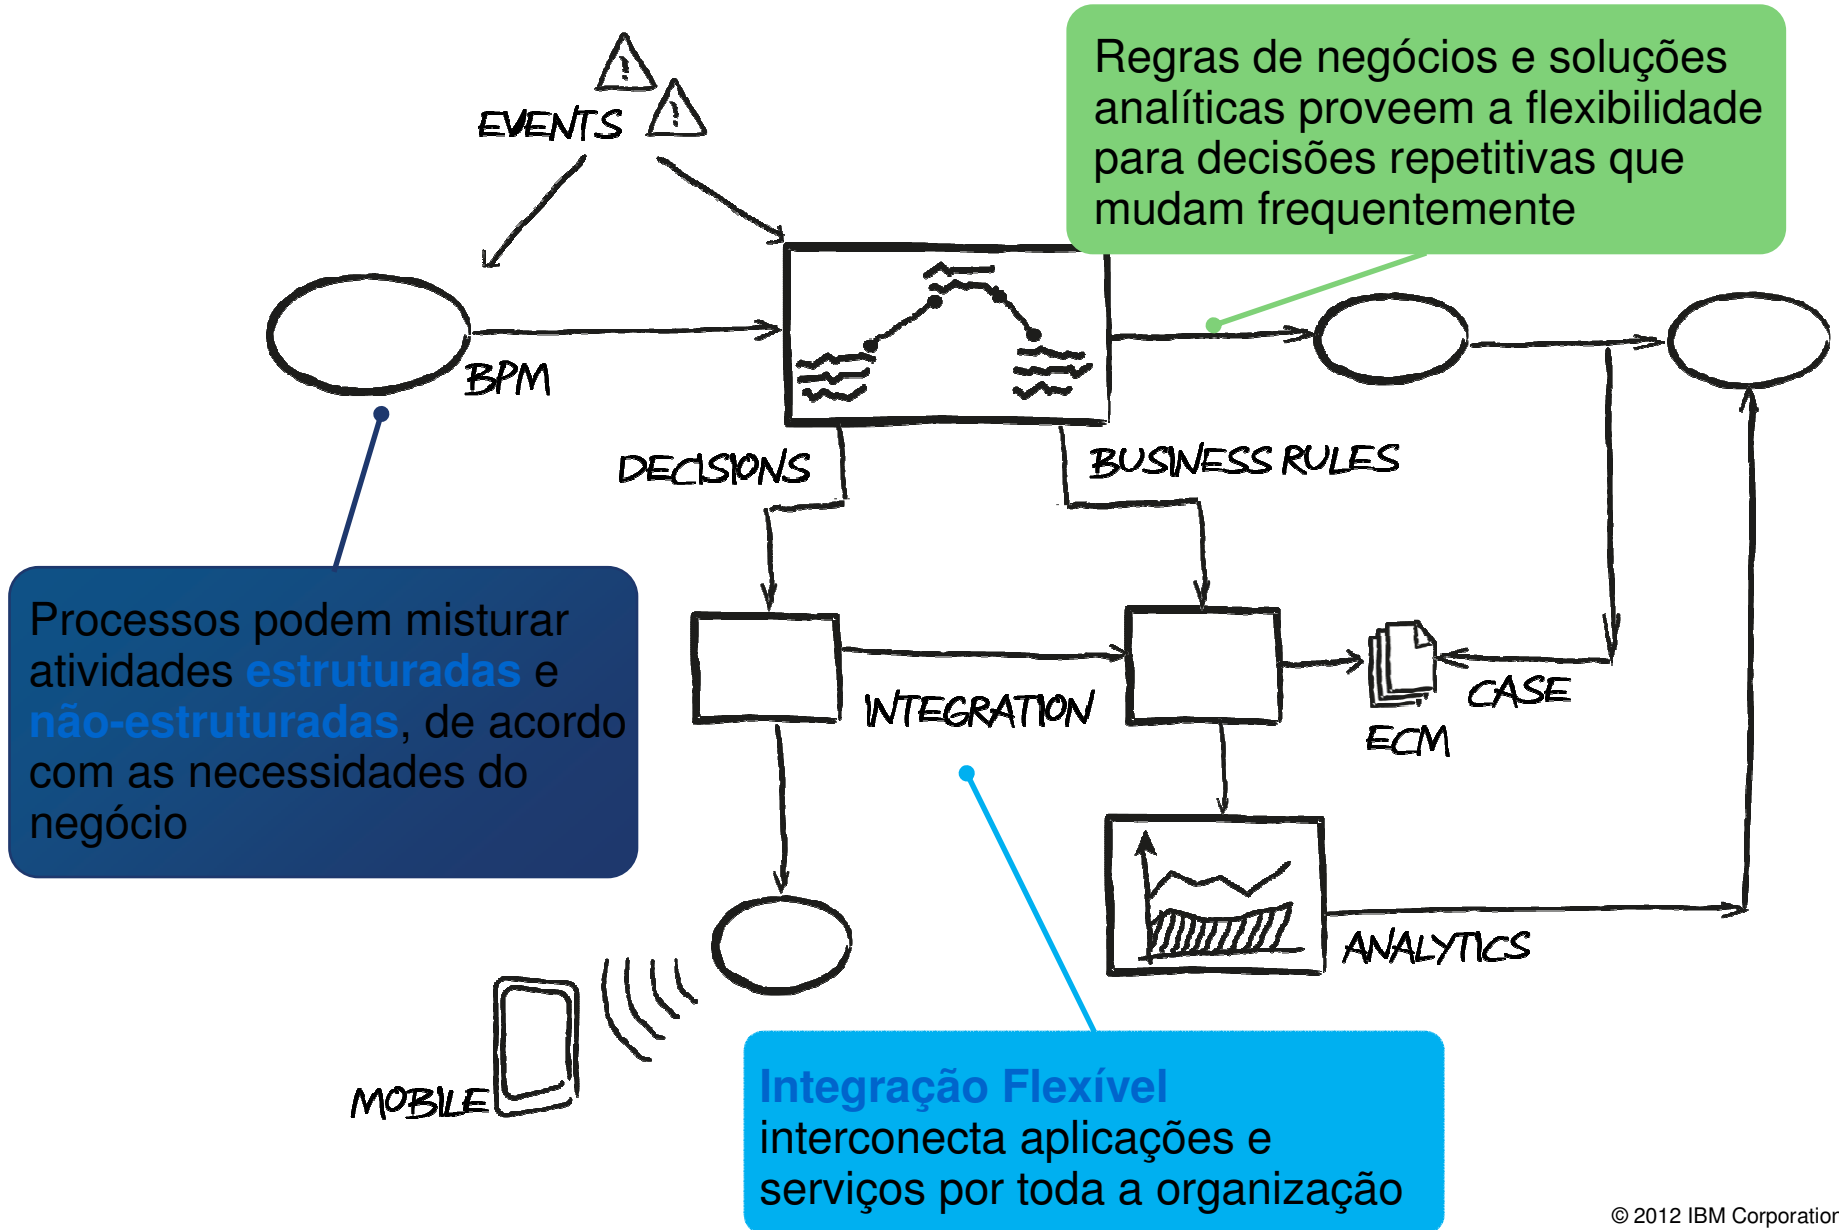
EVENTS

Regras de negócios e soluções analíticas proveem a flexibilidade para decisões repetitivas que mudam frequentemente

BPM

DECISIONS

BUSINESS RULES

Processos podem misturar atividades estruturadas e não-estruturadas, de acordo com as necessidades do negócio

INTEGRATION

CASE

ECM

ANALYTICS

MOBILE

Integração Flexível
interconecta aplicações e serviços por toda a organização

© 2012 IBM Corporatio